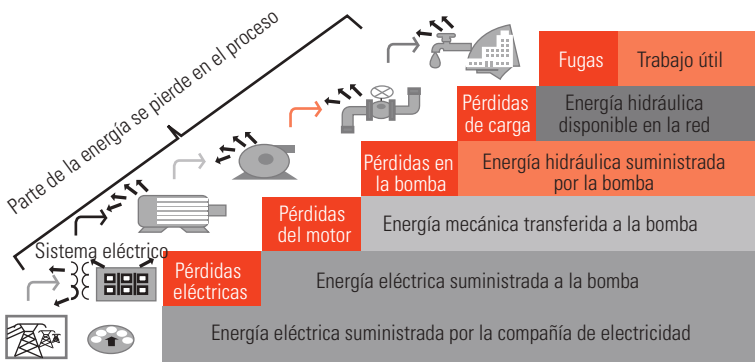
Parte de la energía se pierde en el proceso

Fugas | Trabajo útil

Pérdidas de carga | Energía hidráulica disponible en la red

Pérdidas en la bomba | Energía hidráulica suministrada por la bomba

Pérdidas del motor | Energía mecánica transferida a la bomba

Sistema eléctrico

Pérdidas eléctricas | Energía eléctrica suministrada a la bomba

Energía eléctrica suministrada por la compañía de electricidad